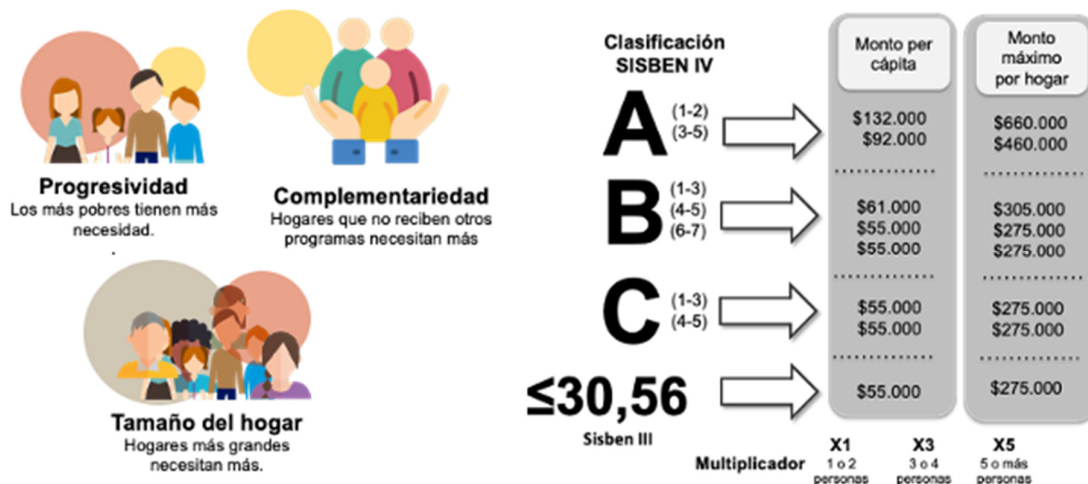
Progresividad
Los más pobres tienen más necesidad.

Complementariedad
Hogares que no reciben otros programas necesitan más

Tamaño del hogar
Hogares más grandes necesitan más.

Clasificación SISBEN IV

| | | Monto per cápita | Monto máximo por hogar |
|---|---|---|---|
| A | (1-2) | \$132.000 | \$660.000 |
| | (3-5) | \$92.000 | \$460.000 |
| B | (1-3) | \$61.000 | \$305.000 |
| | (4-5) | \$55.000 | \$275.000 |
| | (6-7) | \$55.000 | \$275.000 |
| C | (1-3) | \$55.000 | \$275.000 |
| | (4-5) | \$55.000 | \$275.000 |
| ≤30,56 Sisben III | | \$55.000 | \$275.000 |

Multiplicador X1 1 o 2 personas X3 3 o 4 personas X5 5 o más personas